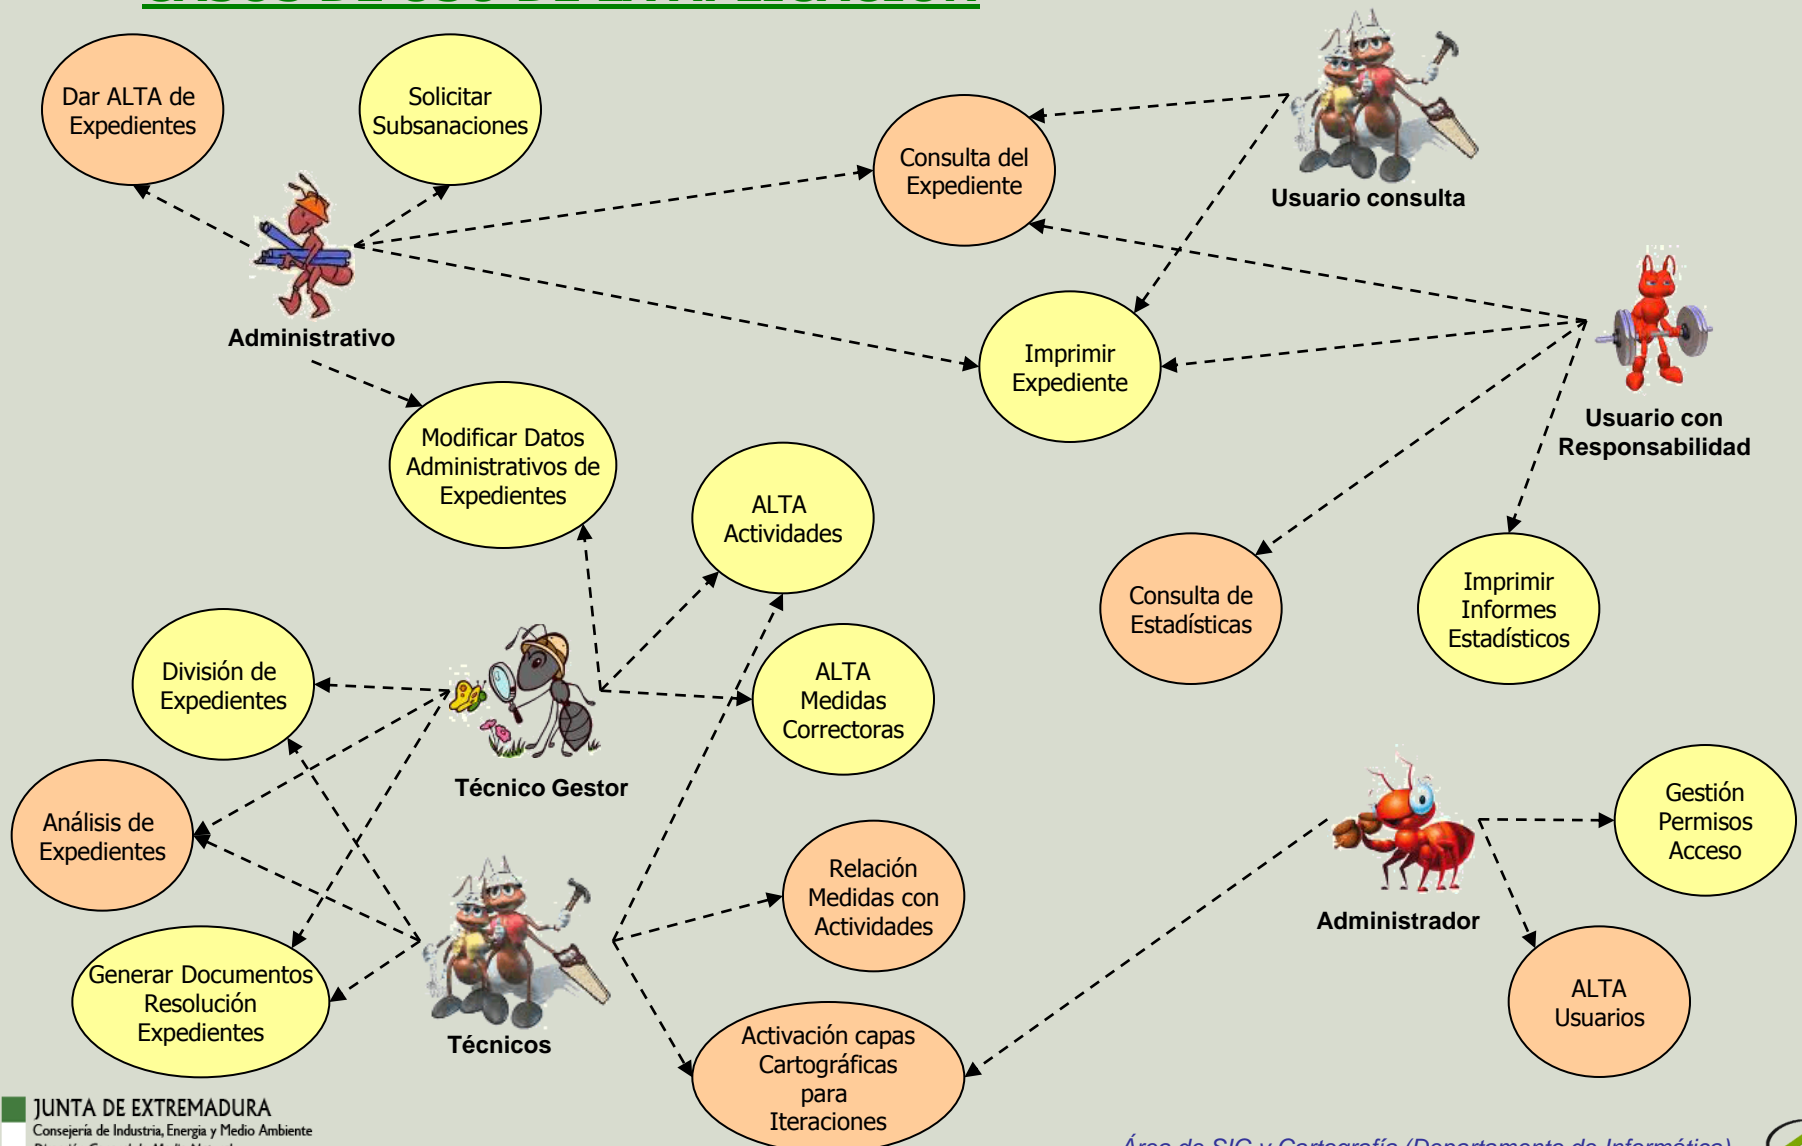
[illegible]

Dar ALTA de Expedientes

Solicitar Subsanaciones

Consulta del Expediente

Usuario consulta

Administrativo

Imprimir Expediente

Usuario con Responsabilidad

Modificar Datos Administrativos de Expedientes

ALTA Actividades

Consulta de Estadísticas

Imprimir Informes Estadísticos

División de Expedientes

ALTA Medidas Correctoras

Técnico Gestor

Análisis de Expedientes

Gestión Permisos Acceso

Relación Medidas con Actividades

Administrador

Generar Documentos Resolución Expedientes

Técnicos

ALTA Usuarios

Activación capas Cartográficas para Iteraciones

JUNTA DE EXTREMADURA
Consejería de Industria, Energía y Medio Ambiente
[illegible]

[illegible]